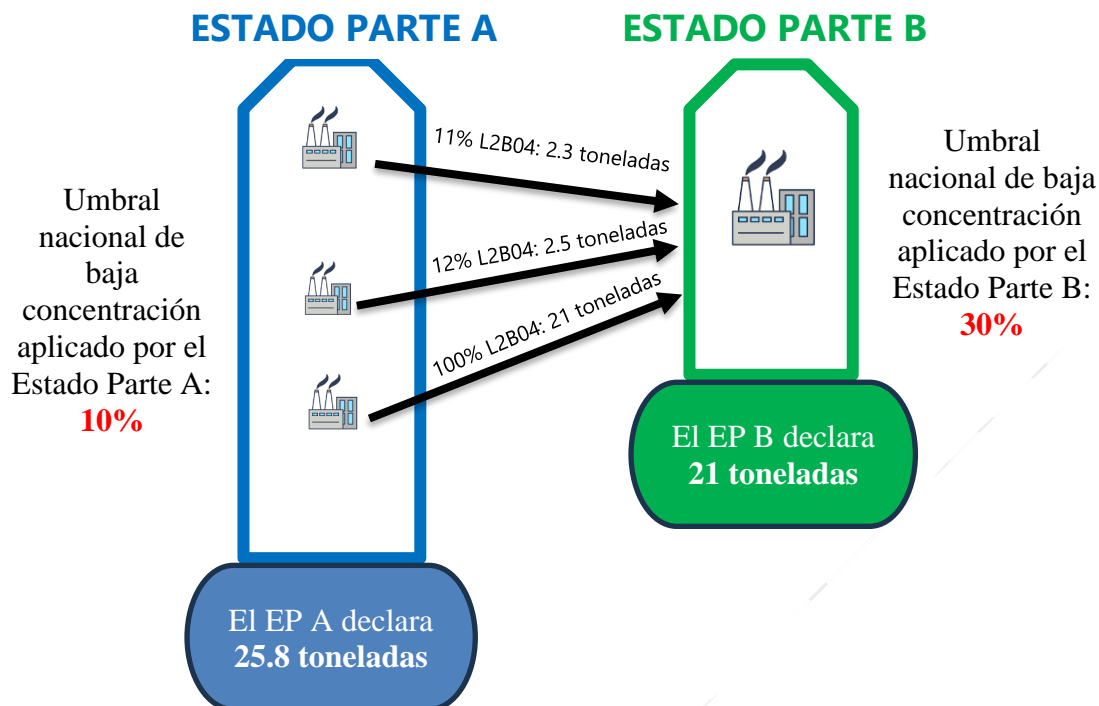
ESTADO PARTE A

ESTADO PARTE B

Umbral nacional de baja concentración aplicado por el Estado Parte A: 10%

11% L2B04: 2.3 toneladas

12% L2B04: 2.5 toneladas

100% L2B04: 21 toneladas

Umbral nacional de baja concentración aplicado por el Estado Parte B: 30%

El EP B declara 21 toneladas

El EP A declara 25.8 toneladas